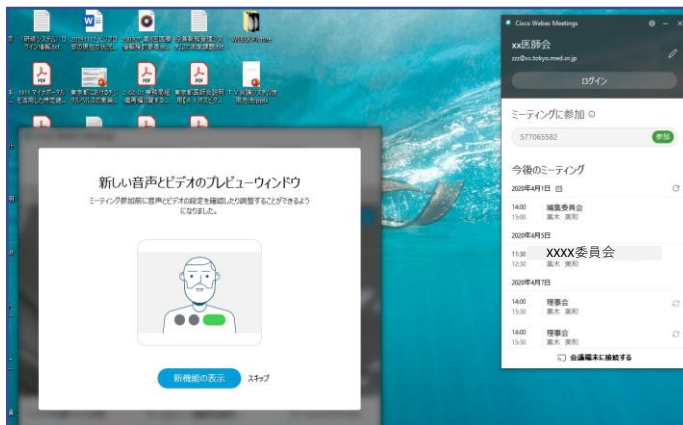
新しい音声とビデオのプレビューウィンドウ

ミーティング参加前に音声とビデオの設定を確認したり調整することができるようになりました。

新機能の表示

スキップ

Cisco Webex Meetings

xx医師会

zzz@xx.tokyo.med.or.jp

ログイン

ミーティングに参加

577065582

参加

今後のミーティング

2020年4月1日

14:00
15:00
編集委員会
黒木 美和

2020年4月5日

11:30
12:30
XXXX委員会
黒木 美和

2020年4月7日

14:00
15:30
理事会
黒木 美和

14:00
15:30
理事会
黒木 美和

会議端末に接続する